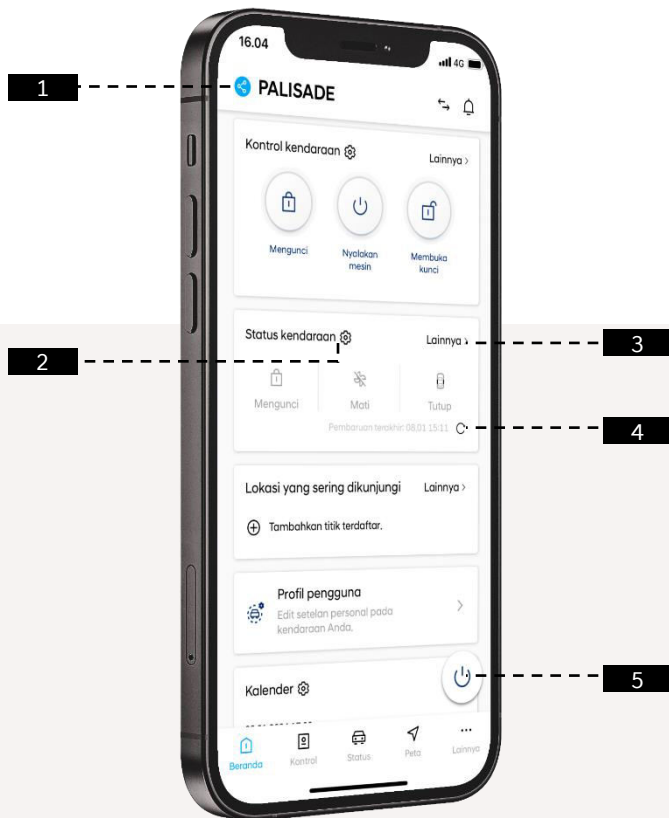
1

16.04

4G

PALISADE

Kontrol kendaraan

Lainnya >

Mengunci

Nyalakan mesin

Membuka kunci

2

Status kendaraan

Lainnya >

3

Mengunci

Mati

Tutup

Pembaruan terakhir: 08.01 15:11

4

Lokasi yang sering dikunjungi

Lainnya >

Tambahkan titik terdaftar.

Profil pengguna

Edit setelan personal pada kendaraan Anda.

>

Kalender

5

Beranda

Kontrol

Status

Peta

Lainnya